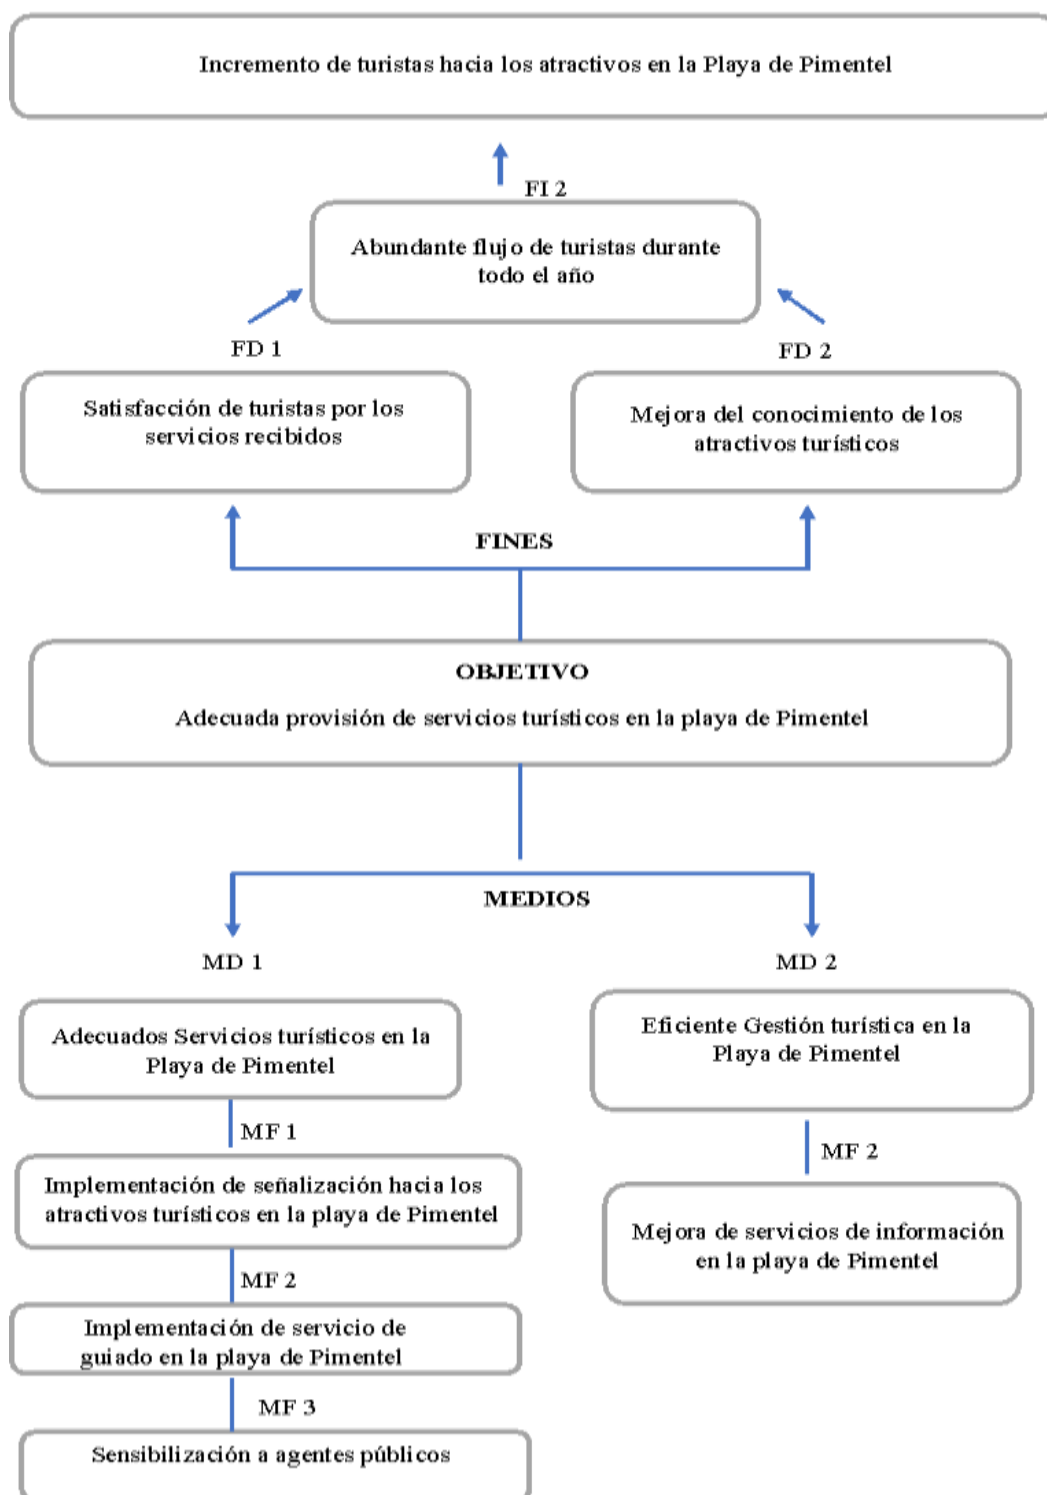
Incremento de turistas hacia los atractivos en la Playa de Pimentel

FI 2

Abundante flujo de turistas durante todo el año

FD 1

FD 2

Satisfacción de turistas por los servicios recibidos

Mejora del conocimiento de los atractivos turísticos

FINES

OBJETIVO

Adecuada provisión de servicios turísticos en la playa de Pimentel

MEDIOS

MD 1

MD 2

Adecuados Servicios turísticos en la Playa de Pimentel

Eficiente Gestión turística en la Playa de Pimentel

MF 1

Implementación de señalización hacia los atractivos turísticos en la playa de Pimentel

MF 2

Mejora de servicios de información en la playa de Pimentel

MF 2

Implementación de servicio de guiado en la playa de Pimentel

MF 3

Sensibilización a agentes públicos